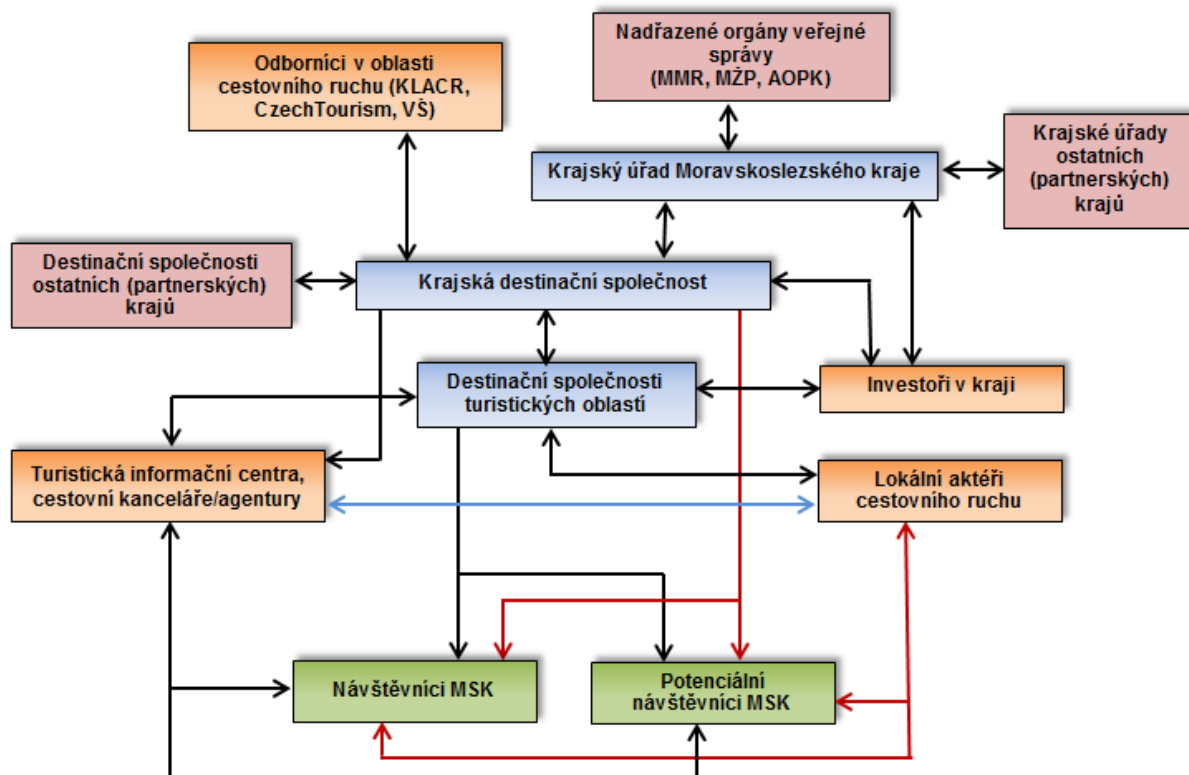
Odborníci v oblasti cestovního ruchu (KLACR, CzechTourism, VŠ)

Nadřazené orgány veřejné správy (MMR, MŽP, AOPK)

Krajský úřad Moravskoslezského kraje

Krajské úřady ostatních (partnerských) krajů

Destinační společnosti ostatních (partnerských) krajů

Krajská destinační společnost

Destinační společnosti turistických oblastí

Investoři v kraji

Turistická informační centra, cestovní kanceláře/agentury

Lokální aktéři cestovního ruchu

Návštěvníci MSK

Potenciální návštěvníci MSK